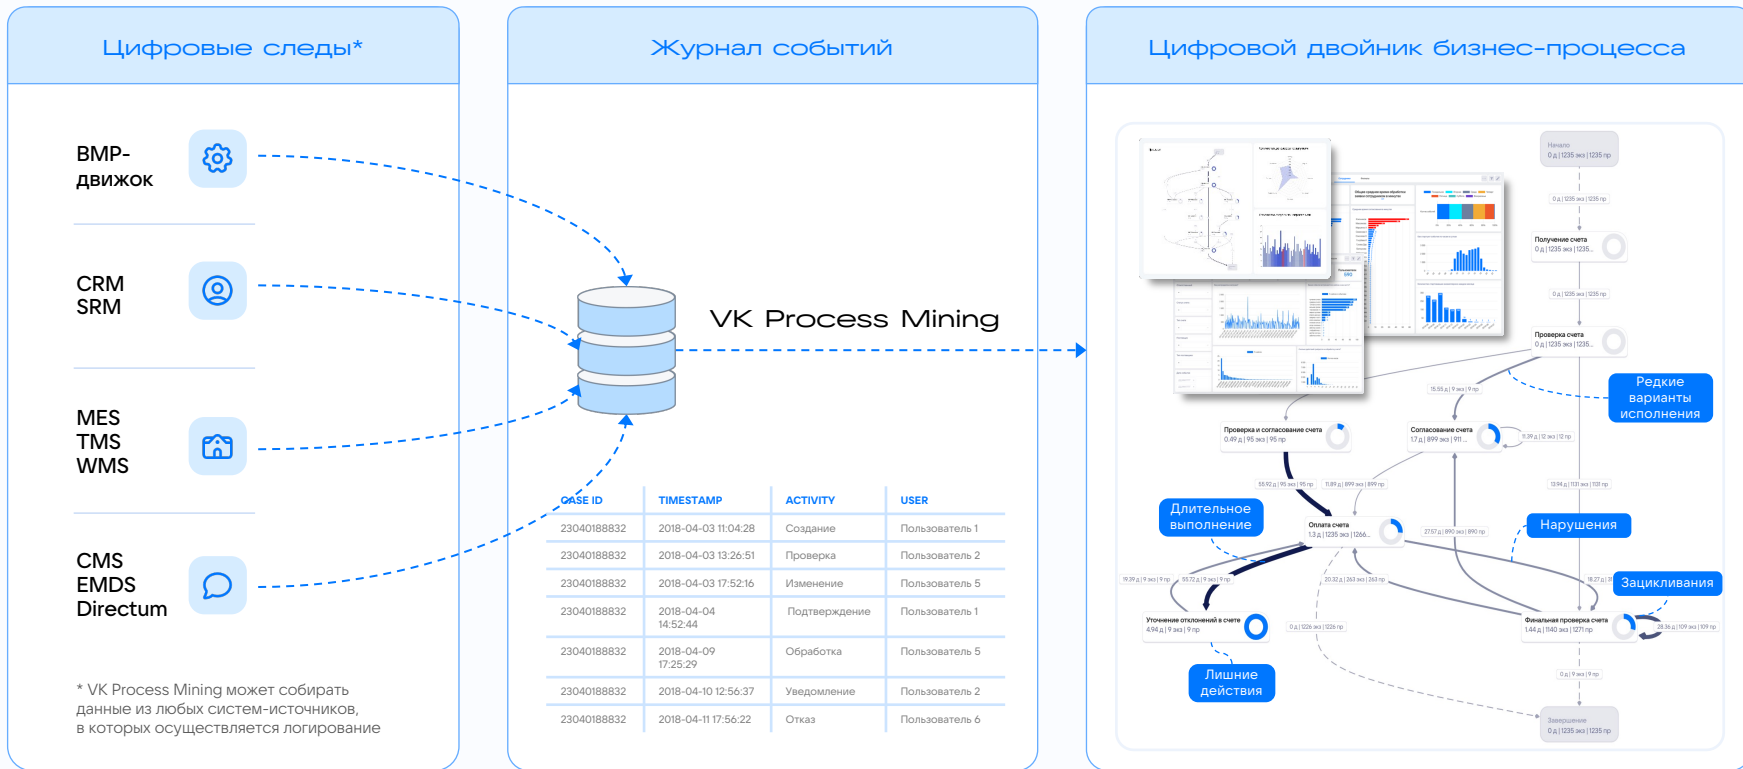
Цифровые следы*

BMP-движок

CRM
SRM

MES
TMS
WMS

CMS
EMDS
Directum

* VK Process Mining может собирать данные из любых систем-источников, в которых осуществляется логирование

Журнал событий

VK Process Mining

| CASE ID | TIMESTAMP | ACTIVITY | USER |
|---|---|---|---|
| 23040188832 | 2018-04-03 11:04:28 | Создание | Пользователь 1 |
| 23040188832 | 2018-04-03 13:26:51 | Проверка | Пользователь 2 |
| 23040188832 | 2018-04-03 17:52:16 | Изменение | Пользователь 5 |
| 23040188832 | 2018-04-04 14:52:44 | Подтверждение | Пользователь 1 |
| 23040188832 | 2018-04-09 17:25:29 | Обработка | Пользователь 5 |
| 23040188832 | 2018-04-10 12:56:37 | Уведомление | Пользователь 2 |
| 23040188832 | 2018-04-11 17:56:22 | Отказ | Пользователь 6 |

Цифровой двойник бизнес-процесса

Начало
0 д | 1235 экз | 1235 пр

Получение счета
0 д | 1235 экз | 1235...

Проверка счета
0 д | 1235 экз | 1235...

Редкие варианты исполнения

Проверка и согласование счета
0.49 д | 95 экз | 95 пр

Согласование счета
1.7 д | 899 экз | 911...

Длительное выполнение

Оплата счета
1.3 д | 1235 экз | 1266...

Нарушения

Зацикливания

Уточнение отклонений в счете
4.94 д | 9 экз | 9 пр

Финальная проверка счета
1.44 д | 1140 экз | 1271 пр

Лишние действия

Завершение
0 д | 1235 экз | 1235 пр